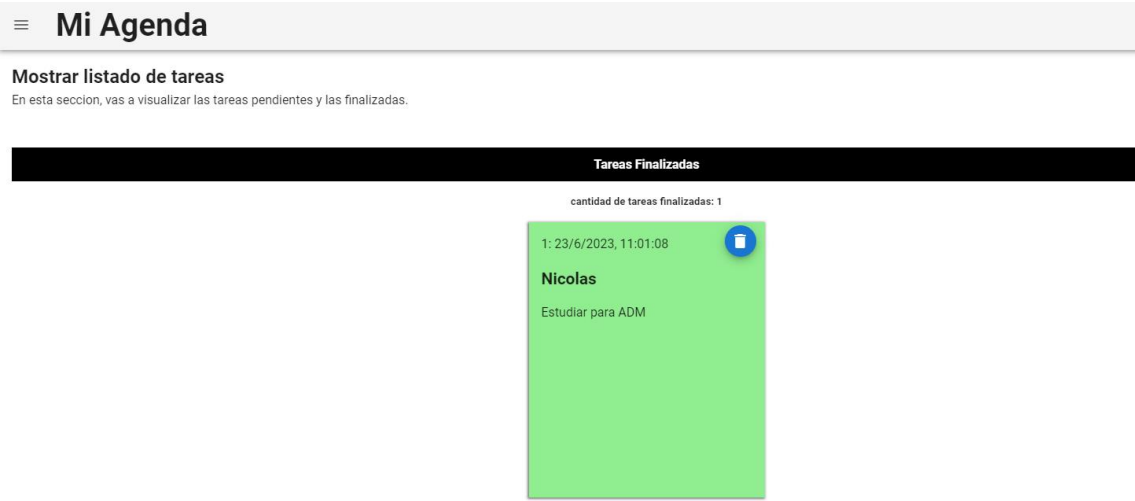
≡ Mi Agenda

Mostrar listado de tareas

En esta seccion, vas a visualizar las tareas pendientes y las finalizadas.

Tareas Finalizadas

cantidad de tareas finalizadas: 1

1: 23/6/2023, 11:01:08

Nicolas

Estudiar para ADM